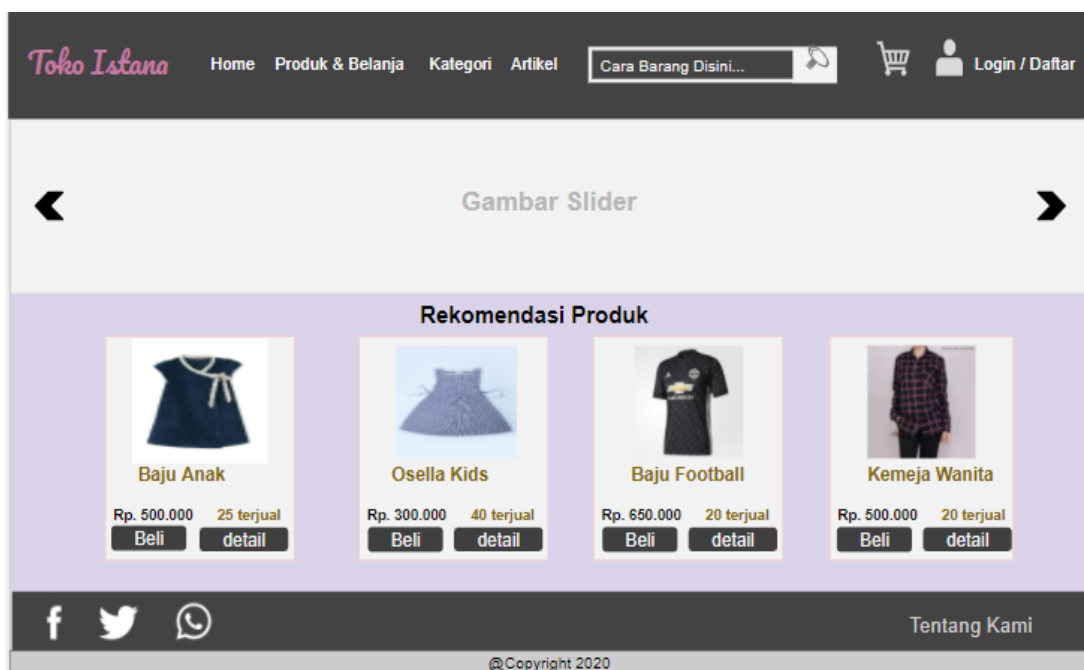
Toko Istana Home Produk & Belanja Kategori Artikel Cara Barang Disini... Login / Daftar

Gambar Slider

Rekomendasi Produk

Baju Anak
Rp. 500.000 25 terjual
Beli detail

Osella Kids
Rp. 300.000 40 terjual
Beli detail

Baju Football
Rp. 650.000 20 terjual
Beli detail

Kemeja Wanita
Rp. 500.000 20 terjual
Beli detail

Tentang Kami

@Copyright 2020